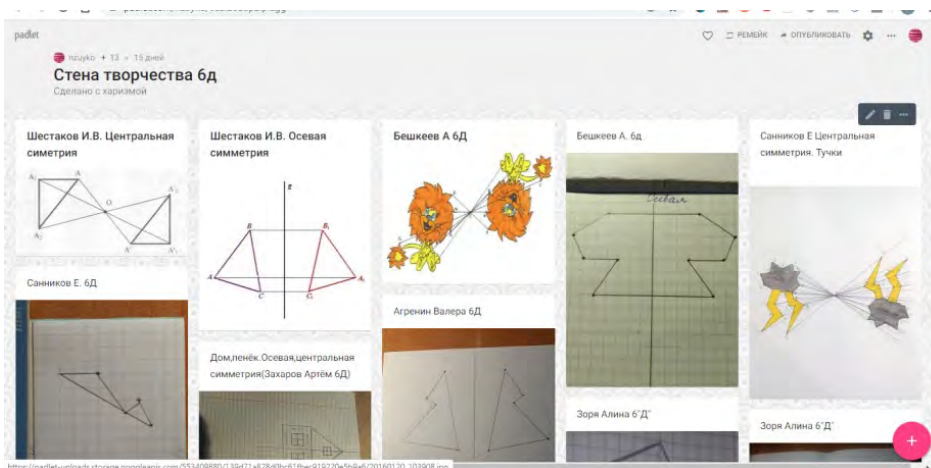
padlet

nzuyko + 13 • 15 дней

Стена творчества 6д

Сделано с харизмой

РЕМЕЙК   ОПУБЛИКОВАТЬ

Шестаков И.В. Центральная симметрия

$A_1$ $A$ $O$ $A'$ $A'_1$

Шестаков И.В. Осевая симметрия

$B$ $B_1$ $A$ $A_1$ $C$ $C_1$

Бешкеев А 6Д

Бешкеев А. 6д

Осевая

Санников Е Центральная симметрия. Тучки

Санников Е. 6Д

Агренин Валера 6Д

Дом,пенёк.Осевая,центральная симметрия(Захаров Артём 6Д)

Зоря Алина 6"Д"

Зоря Алина 6"Д"

https://padlet-uploads.storage.googleapis.com/553409880/239d71a878d0bc61fbec919220e5b8a6/20160120_103908.jpg